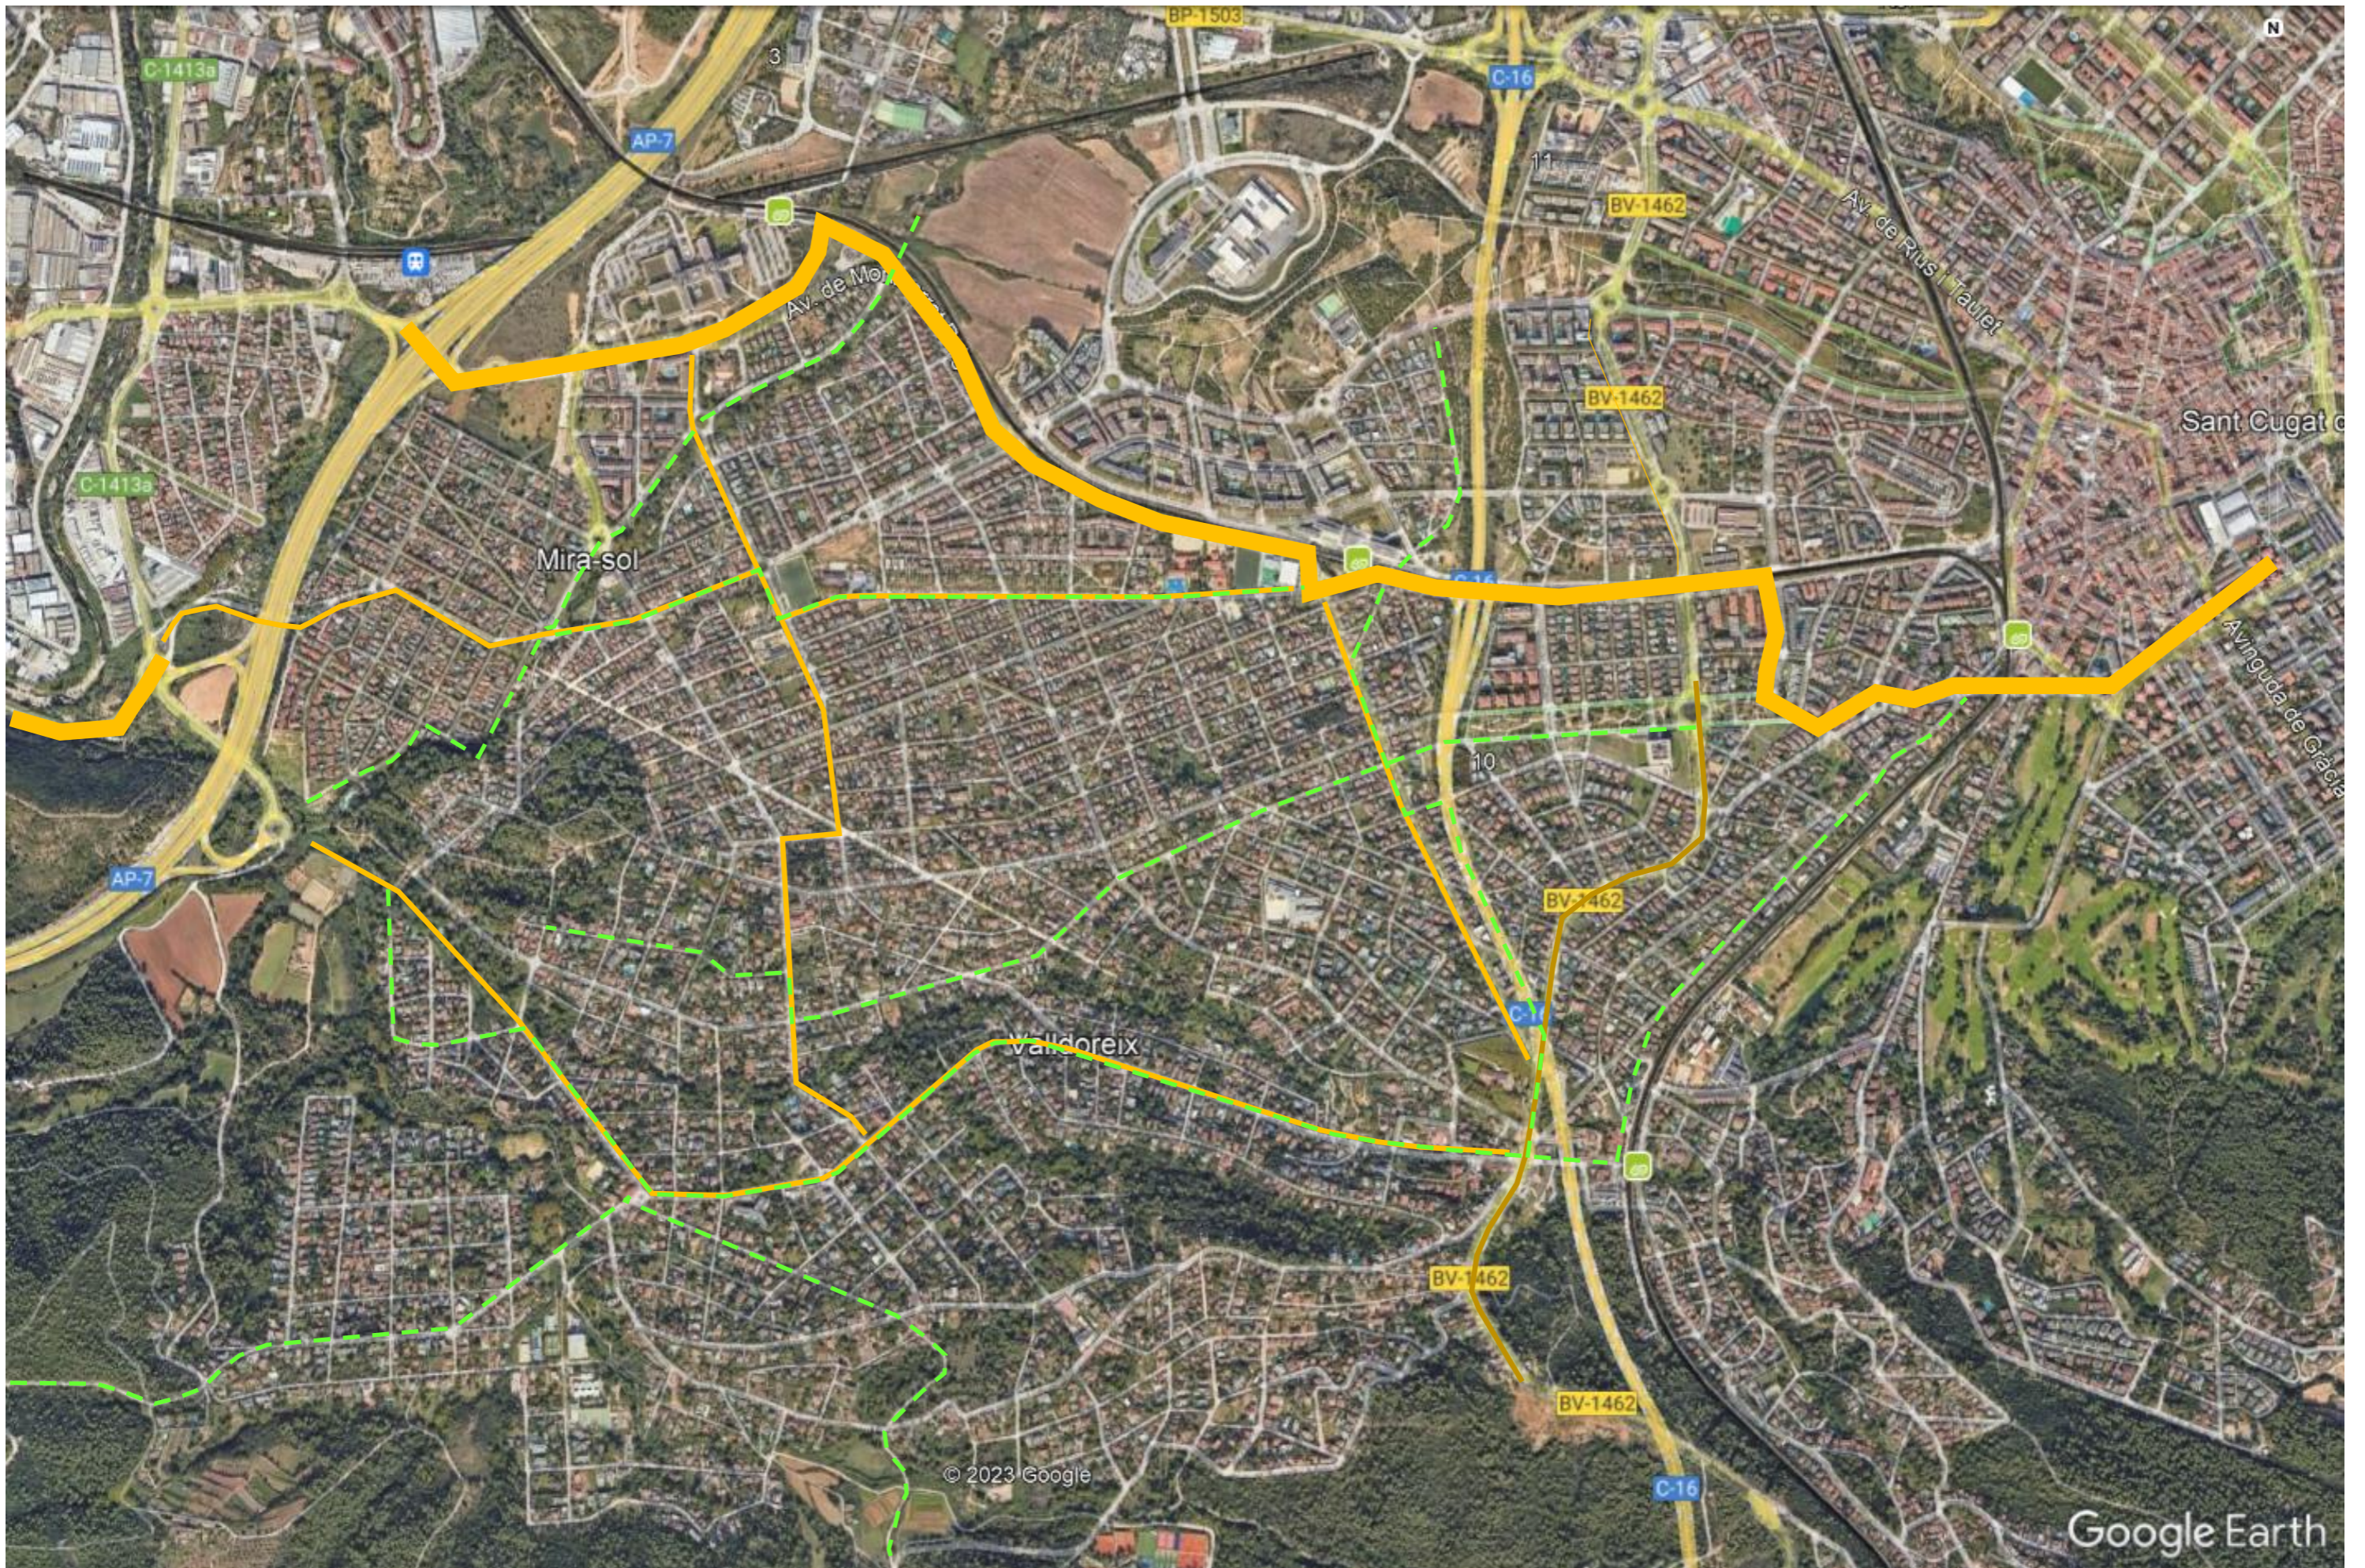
BP-1503
C-1413a
AP-7
3
C-16
11
BV-1462
Av. de Rius i Taulet
N
Av. de Mo
BV-1462
Sant Cugat
C-1413a
Mira-sol
C-16
10
Avinguda de Cataluña
AP-7
BV-1462
C-16
Valldoreix
BV-1462
BV-1462
© 2023 Google
C-16
Google Earth